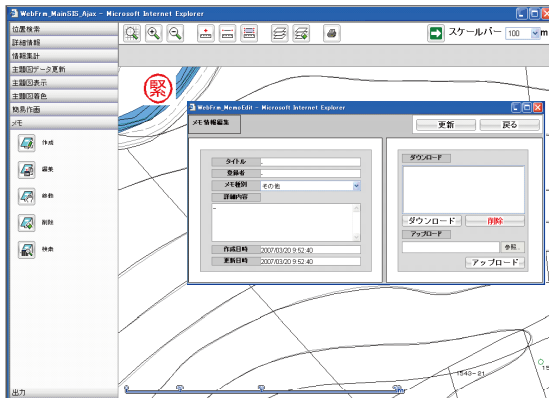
WebFrm_MainSIS_Ajax - Microsoft Internet Explorer

位置検索
詳細情報
情報集計
主題図データ更新
主題図表示
主題図着色
簡易作画
メモ

作成
編集
移動
削除
検索

出力

スケールバー 100 m

緊

WebFrm_MemoEdit - Microsoft Internet Explorer

メモ情報編集

更新
戻る

タイトル
登録者
メモ種別 その他
詳細内容
作成日時 2007/03/20 9:52:40
更新日時 2007/03/20 9:52:40

ダウンロード
ダウンロード
削除
アップロード
参照...
アップロード

1543-21